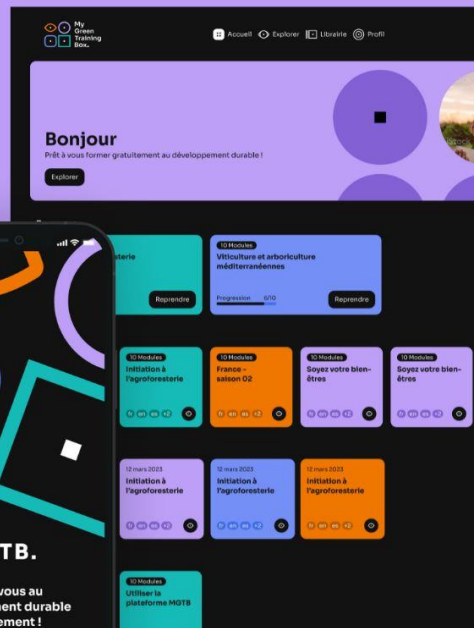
My Green Training Box.

Accueil Explorer Librairie Profil

Bonjour
Prêt à vous former gratuitement au développement durable !
Explorer

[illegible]sterie
Reprendre

10 Modules
Viticulture et arboriculture méditerranéennes
Progression 6/10
Reprendre

10 Modules
Initiation à l'agroforesterie
fr en es +2

10 Modules
France - saison 02
fr en es +2

10 Modules
Soyez votre bien-êtres
fr en es +2

10 Modules
Soyez votre bien-être
fr en es +2

12 mars 2023
Initiation à l'agroforesterie
fr en es +2

12 mars 2023
Initiation à l'agroforesterie
fr en es +2

12 mars 2023
Initiation à l'agroforesterie
fr en es +2

10 Modules
Utiliser la plateforme MGTB

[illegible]TB.
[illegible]vous au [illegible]ment durable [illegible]ement !